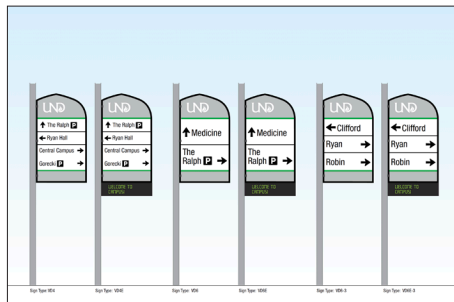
UND
↑ The Ralph P
← Ryan Hall
Central Campus →
Gorecki P →

UND
↑ The Ralph P
← Ryan Hall
Central Campus →
Gorecki P →
WELCOME TO CAMPUS

UND
↑ Medicine
The Ralph P →

UND
↑ Medicine
The Ralph P →
WELCOME TO CAMPUS

UND
← Clifford
Ryan →
Robin →

UND
← Clifford
Ryan →
Robin →
WELCOME TO CAMPUS

Sign Type: VD4
Sign Type: VD4E
Sign Type: VD4
Sign Type: VD4E
Sign Type: VD4-3
Sign Type: VD4E-3